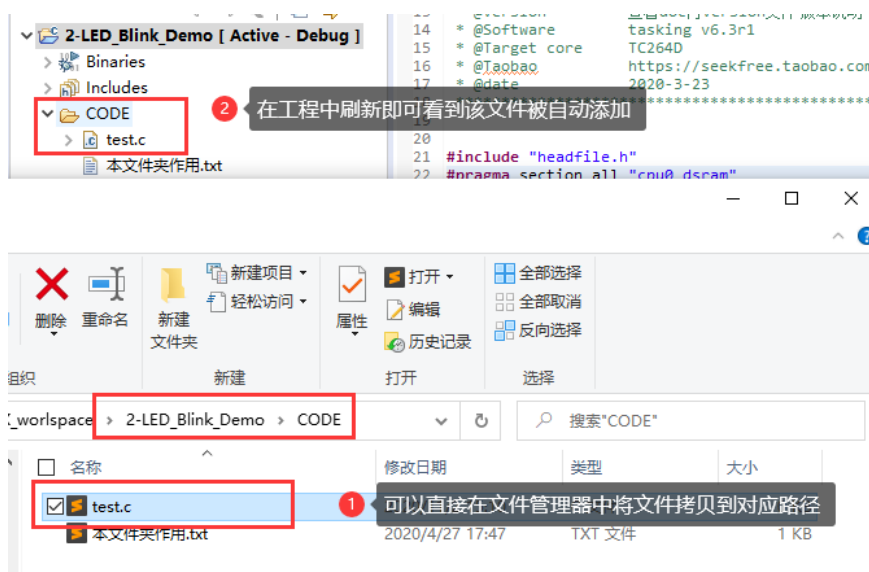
2-LED_Blink_Demo [ Active - Debug ]
Binaries
Includes
CODE
test.c
本文件夹作用.txt

14 * @Software tasking v6.3r1
15 * @Target core TC264D
16 * @Taobao https://seekfree.taobao.com
17 * @date 2020-3-23
20
21 #include "headfile.h"
22 #pragma section all "cpu0_dsram"

② 在工程中刷新即可看到该文件被自动添加

删除 重命名
新建项目 ▾
轻松访问 ▾
新建文件夹
新建
属性
打开 ▾
编辑
历史记录
打开
全部选择
全部取消
反向选择
选择
组织

_worlspace > 2-LED_Blink_Demo > CODE
搜索"CODE"

| 名称 | 修改日期 | 类型 | 大小 |
|---|---|---|---|
| test.c | | | |
| 本文件夹作用.txt | 2020/4/27 17:47 | TXT 文件 | 1 KB |

① 可以直接在文件管理器中将文件拷贝到对应路径